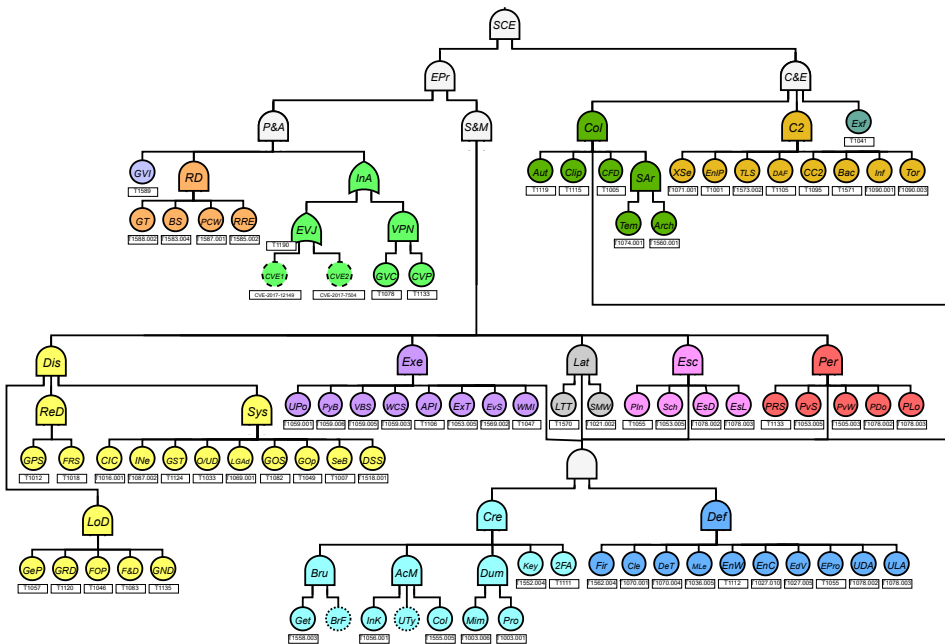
SCE
EPr
C&E
P&A
S&M
CoI
C2
Exf
T1041
GVI
T1589
RD
InA
Aut
T1119
Clip
T1115
CFD
T1005
SAr
XSe
T1071.001
EnIP
T1001
TLS
T1573.002
DAF
T1105
CC2
T1095
Bac
T1571
Inf
T1090.001
Tor
T1090.003
GT
T1588.002
BS
T1583.004
PCW
T1587.001
RRE
T1585.002
EVJ
T1190
VPN
Tem
T1074.001
Arch
T1560.001
CVE1
CVE-2017-12149
CVE2
CVE-2017-7504
GVC
T1078
CVP
T1133
Dis
Exe
Lat
Esc
Per
ReD
Sys
UPo
T1059.001
PyB
T1059.006
VBS
T1059.005
WCS
T1059.003
API
T1106
ExT
T1053.005
EvS
T1569.002
WMI
T1047
LTT
T1570
SMW
T1021.002
PIn
T1055
Sch
T1053.005
EsD
T1078.002
EsL
T1078.003
PRS
T1133
PvS
T1053.005
PvW
T1505.003
PDo
T1078.002
PLo
T1078.003
GPS
T1012
FRS
T1018
CIC
T1016.001
INe
T1087.002
GST
T1124
Q/UD
T1033
LGAd
T1069.001
GOS
T1082
GOp
T1049
SeB
T1007
DSS
T1518.001
LoD
Cre
Def
GeP
T1057
GRD
T1120
FOP
T1046
F&D
T1083
GND
T1135
Bru
AcM
Dum
Key
T1552.004
2FA
T1111
Fir
T1562.004
Cle
T1070.001
DeT
T1070.004
MLe
T1036.005
EnW
T1112
EnC
T1027.010
EdV
T1027.005
EPro
T1055
UDA
T1078.002
ULA
T1078.003
Get
T1558.003
BrF
InK
T1056.001
UTy
Col
T1555.005
Mim
T1003.006
Pro
T1003.001